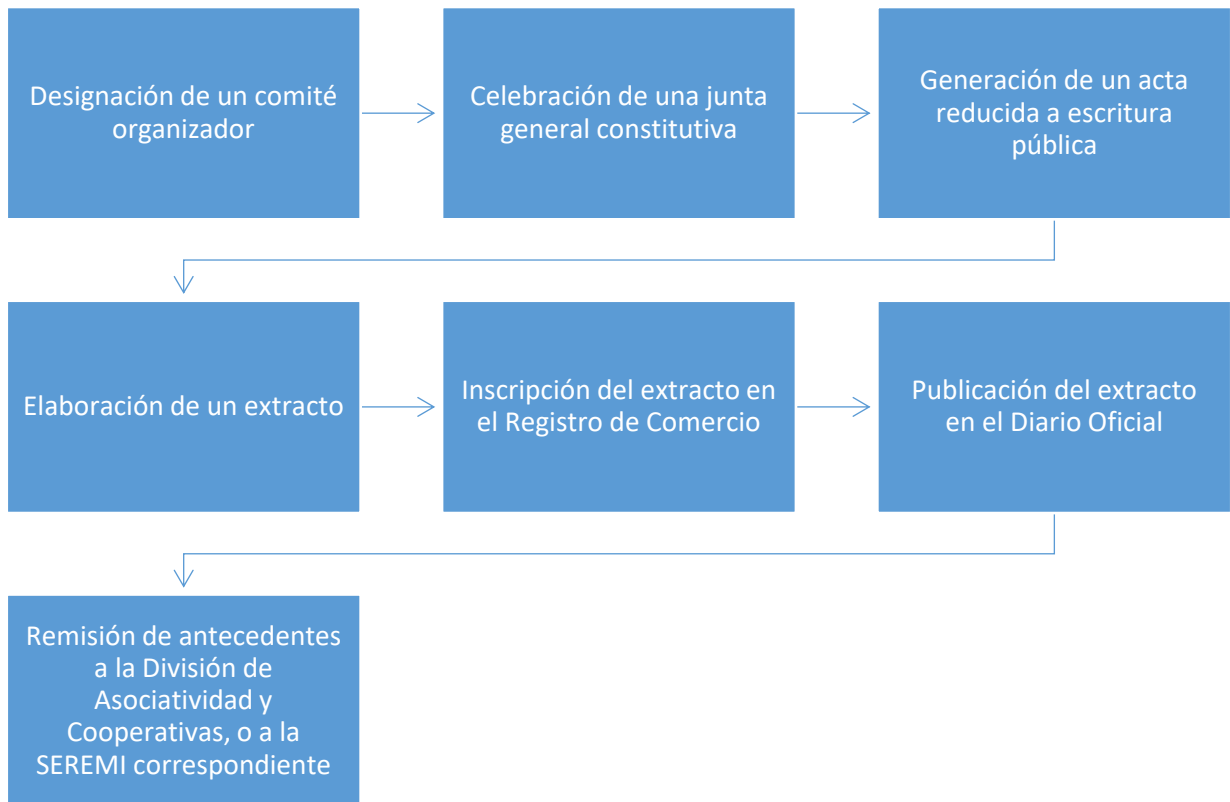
Designación de un comité organizador

Celebración de una junta general constitutiva

Generación de un acta reducida a escritura pública

Elaboración de un extracto

Inscripción del extracto en el Registro de Comercio

Publicación del extracto en el Diario Oficial

Remisión de antecedentes a la División de Asociatividad y Cooperativas, o a la SEREMI correspondiente